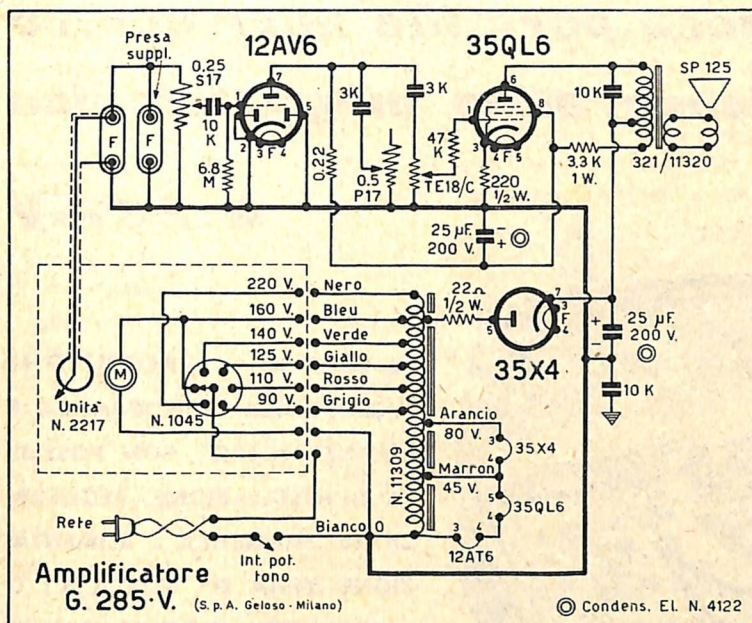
Presa suppl.

12AV6

35QL6

SP 125

0,25 S17

10 K

6,8 M

0,22

3K

3 K

0,5 P17

47 K

TE18/C

220 1/2 W.

10 K

3,3 K 1 W.

321/11320

25 µF. 200 V.

F

F

1 7 5 2 3 F 4

1 6 8 3 4 F 5

220 V.

160 V.

140 V.

125 V.

110 V.

90 V.

Nero

Bleu

Verde

Giallo

Rosso

Grigio

22Ω 1/2 W.

35X4

25 µF. 200 V.

10 K

M

Unita' N. 2217

N. 1045

Arancio

80 V.

35X4

Marron

45 V.

35QL6

N. 11309

Rete

Int. pot. tono

Bianco 0

12AT6

Amplificatore G. 285·V. (S. p. A. Geloso - Milano)

◎ Condens. El. N. 4122